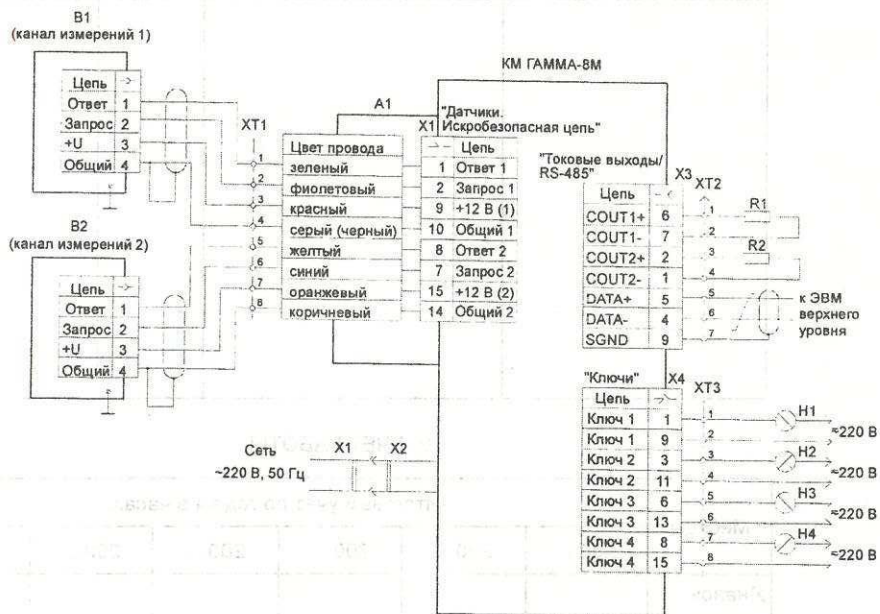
B1
(канал измерений 1)

| Цепь | -> |
|---|---|
| Ответ | 1 |
| Запрос | 2 |
| +U | 3 |
| Общий | 4 |

B2
(канал измерений 2)

| Цепь | -> |
|---|---|
| Ответ | 1 |
| Запрос | 2 |
| +U | 3 |
| Общий | 4 |

XT1
1
2
3
4
5
6
7
8

A1

| Цвет провода |
|---|
| зеленый |
| фиолетовый |
| красный |
| серый (черный) |
| желтый |
| синий |
| оранжевый |
| коричневый |

КМ ГАММА-8М

"Датчики.
X1 Искробезопасная цепь"

| -> | Цепь |
|---|---|
| 1 | Ответ 1 |
| 2 | Запрос 1 |
| 9 | +12 В (1) |
| 10 | Общий 1 |
| 8 | Ответ 2 |
| 7 | Запрос 2 |
| 15 | +12 В (2) |
| 14 | Общий 2 |

"Токовые выходы/
RS-485"
X3 XT2

| Цепь | -< |
|---|---|
| COUT1+ | 6 |
| COUT1- | 7 |
| COUT2+ | 2 |
| COUT2- | 1 |
| DATA+ | 5 |
| DATA- | 4 |
| SGND | 9 |

1
2
3
4
5
6
7
R1
R2
к ЭВМ
верхнего
уровня

"Ключи"
X4 XT3

| Цепь | -> |
|---|---|
| Ключ 1 | 1 |
| Ключ 1 | 9 |
| Ключ 2 | 3 |
| Ключ 2 | 11 |
| Ключ 3 | 6 |
| Ключ 3 | 13 |
| Ключ 4 | 8 |
| Ключ 4 | 15 |

1
2
3
4
5
6
7
8
H1
≈220 В
H2
≈220 В
H3
≈220 В
H4
≈220 В

Сеть
~220 В, 50 Гц
X1 X2